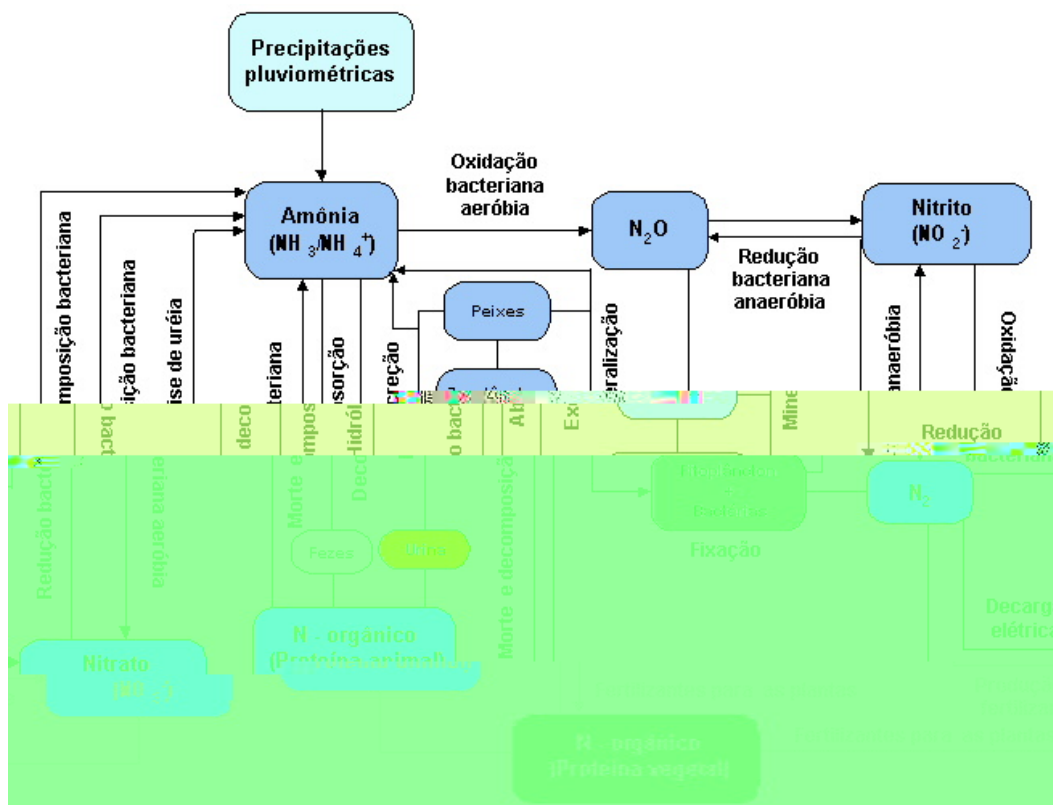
Precipitações pluviométricas

Oxidação bacteriana aeróbia

Amônia ($NH_3/NH_4^+$)

$N_2O$

Nitrito ($NO_2^-$)

Redução bacteriana anaeróbia

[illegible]mposição bacteriana

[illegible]ição bacteriana

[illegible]ise de uréia

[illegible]eriana

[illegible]sorção

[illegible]creção

Peixes

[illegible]eralização

anaeróbia

Oxidaçã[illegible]

Redução

Redução bact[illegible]

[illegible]ção bacteriana aeróbia

deco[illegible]

Morte e decompos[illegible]

Deca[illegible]

Ab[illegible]

Ex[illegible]

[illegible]o bac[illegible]

Mine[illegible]

Fitoplâncton - Bactérias

Fixação

$N_2$

Fezes

Urina

Morte e decomposição

Decarg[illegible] elétrica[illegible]

Nitrato ($NO_3^-$)

N - orgânico (Proteína animal)

N - orgânico (Proteína vegetal)